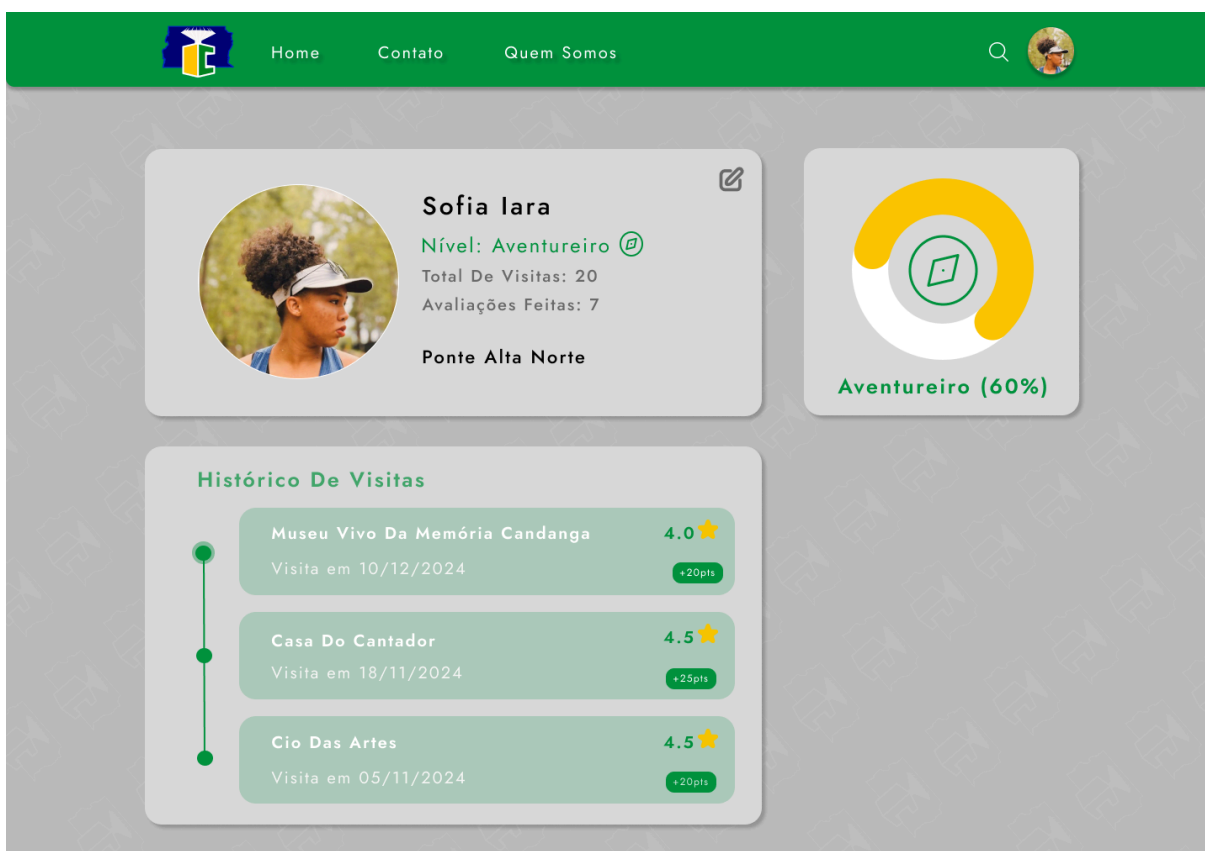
Home Contato Quem Somos

Sofia Iara

Nível: Aventureiro

Total De Visitas: 20

Avaliações Feitas: 7

Ponte Alta Norte

Aventureiro (60%)

Histórico De Visitas

Museu Vivo Da Memória Candanga 4.0

Visita em 10/12/2024 +20pts

Casa Do Cantador 4.5

Visita em 18/11/2024 +25pts

Cio Das Artes 4.5

Visita em 05/11/2024 +20pts